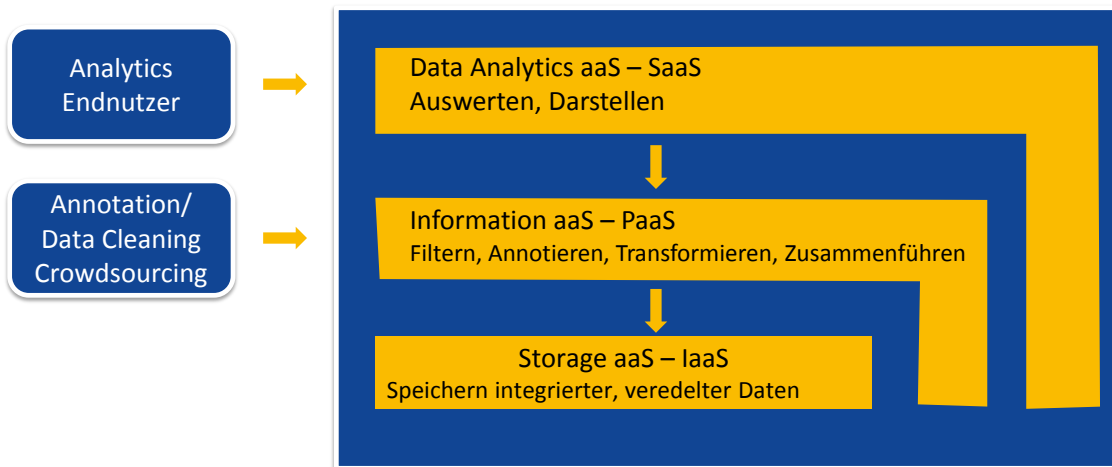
Analytics Endnutzer

Annotation/ Data Cleaning Crowdsourcing

Data Analytics aaS – SaaS
Auswerten, Darstellen

Information aaS – PaaS
Filtern, Annotieren, Transformieren, Zusammenführen

Storage aaS – IaaS
Speichern integrierter, veredelter Daten